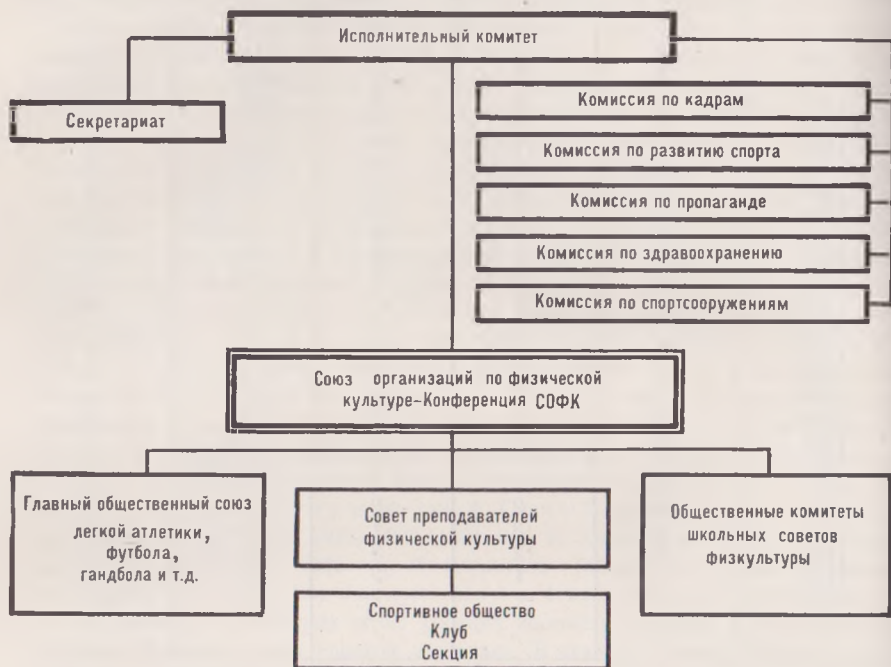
Исполнительный комитет

Секретариат

Комиссия по кадрам

Комиссия по развитию спорта

Комиссия по пропаганде

Комиссия по здравоохранению

Комиссия по спортсооружениям

Союз организаций по физической культуре-Конференция СОФК

Главный общественный союз легкой атлетики, футбола, гандбола и т.д.

Совет преподавателей физической культуры

Общественные комитеты школьных советов физкультуры

Спортивное общество
Клуб
Секция